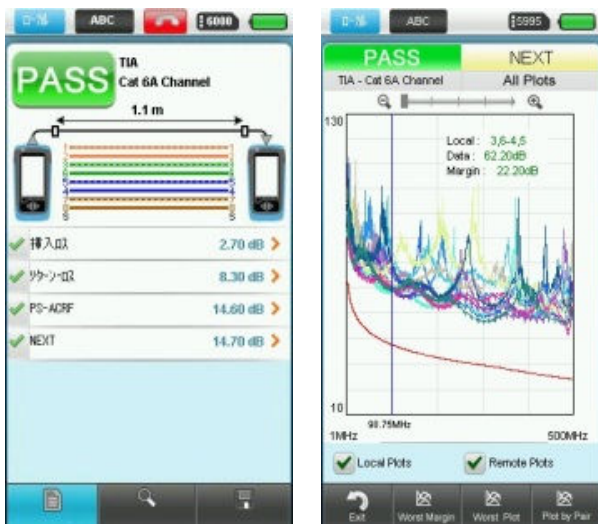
ローカル ABC 6000

PASS TIA Cat 6A Channel

1.1 m

1 2 3 6 4 5 7 8 S

1 2 3 6 4 5 7 8 S

挿入ロス 2.70 dB

リターンロス 8.30 dB

PS-ACRF 14.60 dB

NEXT 14.70 dB

ローカル ABC 5995

PASS

NEXT

TIA - Cat 6A Channel

All Plots

130

Local: 3,6-4,5
Data: 62.20dB
Margin: 22.20dB

10

1MHz

90.75MHz

500MHz

Local Plots

Remote Plots

Exit

Worst Margin

Worst Plot

Plot by Pair